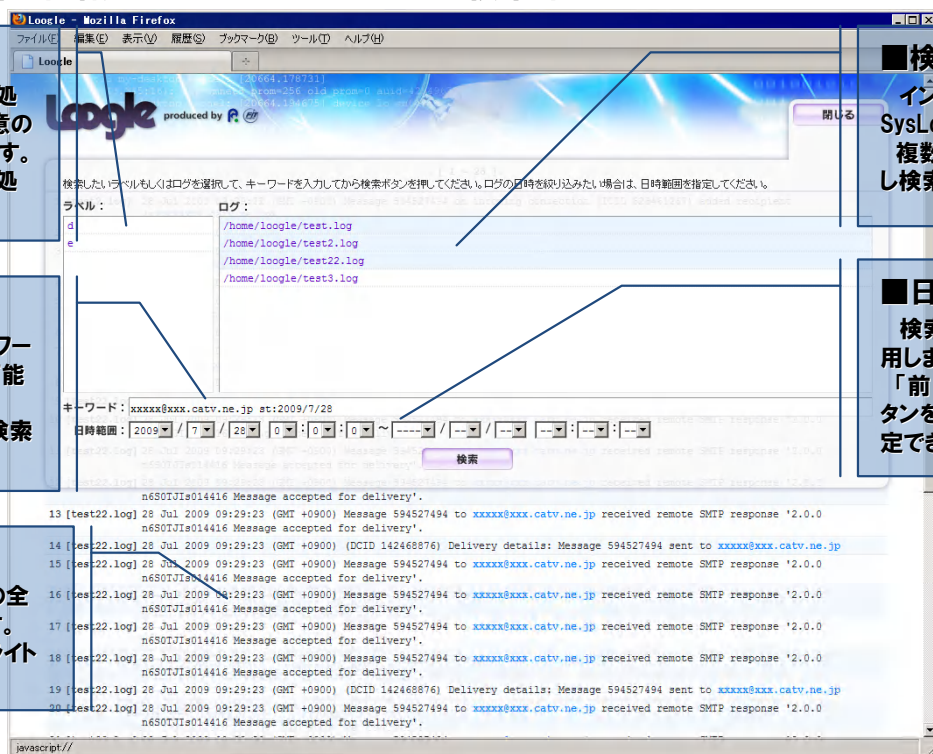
Loogle - Mozilla Firefox

ファイル(F) 編集(E) 表示(V) 履歴(S) ブックマーク(B) ツール(T) ヘルプ(H)

Loogle

Loogle produced by

閉じる

処
意の
す。
処

■検
イン
SysLo
複数
し検索

検索したいラベルもしくはログを選択して、キーワードを入力してから検索ボタンを押してください。ログの日時を絞り込みたい場合は、日時範囲を指定してください。

ラベル：
d
e

ログ：
/home/loogle/test.log
/home/loogle/test2.log
/home/loogle/test22.log
/home/loogle/test3.log

フー
能

検索

■日
検索
用しま
「前
タンを
定でき

キーワード： xxxxx@xxx.catv.ne.jp st:2009/7/28

日時範囲： 2009 / 7 / 28 0 : 0 : 0 ~ ---- / -- / -- -- : -- : --

検索

n6S0TJIs014416 Message accepted for delivery'.
13 [test22.log] 28 Jul 2009 09:29:23 (GMT +0900) Message 594527494 to xxxxx@xxx.catv.ne.jp received remote SMTP response '2.0.0 n6S0TJIs014416 Message accepted for delivery'.
14 [test22.log] 28 Jul 2009 09:29:23 (GMT +0900) (DCID 142468876) Delivery details: Message 594527494 sent to xxxxx@xxx.catv.ne.jp
15 [test22.log] 28 Jul 2009 09:29:23 (GMT +0900) Message 594527494 to xxxxx@xxx.catv.ne.jp received remote SMTP response '2.0.0 n6S0TJIs014416 Message accepted for delivery'.
16 [test22.log] 28 Jul 2009 09:29:23 (GMT +0900) Message 594527494 to xxxxx@xxx.catv.ne.jp received remote SMTP response '2.0.0 n6S0TJIs014416 Message accepted for delivery'.
17 [test22.log] 28 Jul 2009 09:29:23 (GMT +0900) Message 594527494 to xxxxx@xxx.catv.ne.jp received remote SMTP response '2.0.0 n6S0TJIs014416 Message accepted for delivery'.
18 [test22.log] 28 Jul 2009 09:29:23 (GMT +0900) Message 594527494 to xxxxx@xxx.catv.ne.jp received remote SMTP response '2.0.0 n6S0TJIs014416 Message accepted for delivery'.
19 [test22.log] 28 Jul 2009 09:29:23 (GMT +0900) (DCID 142468876) Delivery details: Message 594527494 sent to xxxxx@xxx.catv.ne.jp
20 [test22.log] 28 Jul 2009 09:29:23 (GMT +0900) Message 594527494 to xxxxx@xxx.catv.ne.jp received remote SMTP response '2.0.0 n6S0TJIs014416 Message accepted for delivery'.

の全
。
イト

javascript://